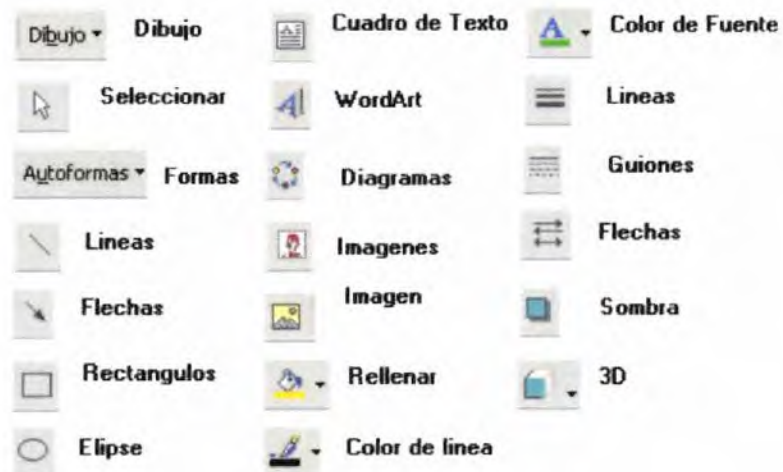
Dibujo ▾ Dibujo
Seleccionar
Autoformas ▾ Formas
Lineas
Flechas
Rectangulos
Elipse

Cuadro de Texto
WordArt
Diagramas
Imagenes
Imagen
Rellenar
Color de linea

Color de Fuente
Lineas
Guiones
Flechas
Sombra
3D